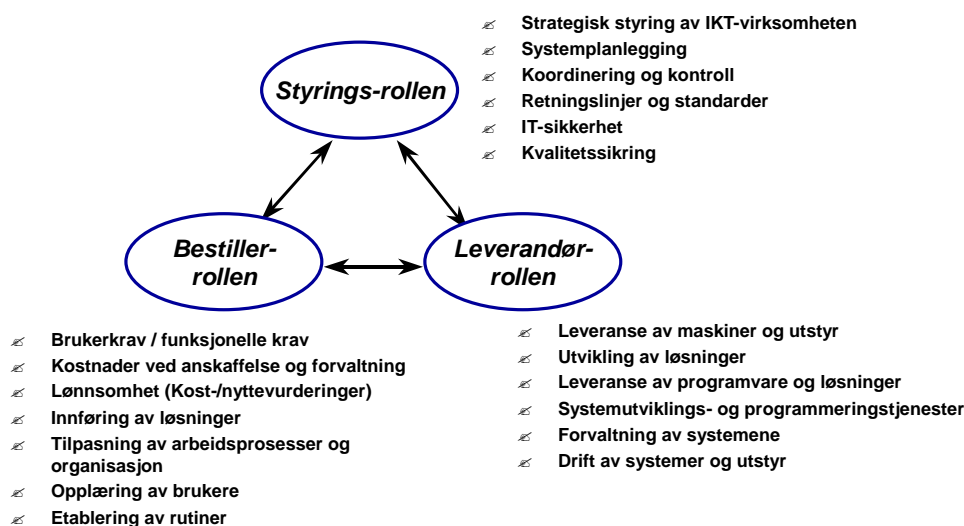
Strategisk styring av IKT-virksomheten
Systemplanlegging
Koordinering og kontroll
Retningslinjer og standarder
IT-sikkerhet
Kvalitetssikring

Styrings-rollen

Bestiller-rollen

Leverandør-rollen

Brukerkrav / funksjonelle krav
Kostnader ved anskaffelse og forvaltning
Lønnsomhet (Kost-/nyttevurderinger)
Innføring av løsninger
Tilpasning av arbeidsprosesser og organisasjon
Opplæring av brukere
Etablering av rutiner

Leveranse av maskiner og utstyr
Utvikling av løsninger
Leveranse av programvare og løsninger
Systemutviklings- og programmeringstjenester
Forvaltning av systemene
Drift av systemer og utstyr